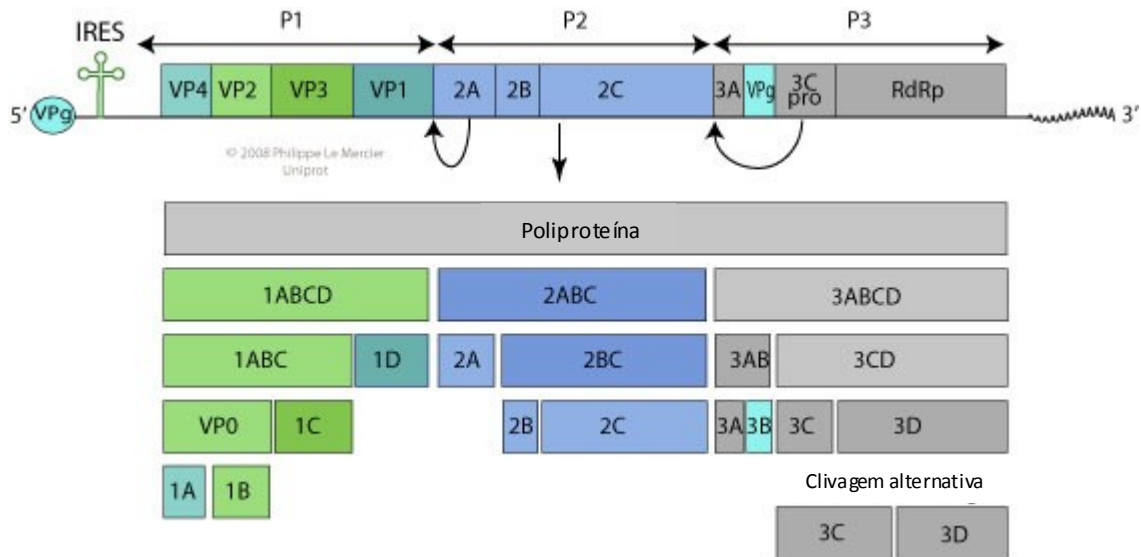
IRES

P1

P2

P3

5' VPg

VP4 VP2 VP3 VP1 2A 2B 2C 3A VPg 3C pro RdRp

3'

© 2008 Philippe Le Mercier Uniprot

Poliproteína

1ABCD

2ABC

3ABCD

1ABC

1D

2A

2BC

3AB

3CD

VP0

1C

2B

2C

3A 3B

3C

3D

1A

1B

Clivagem alternativa

3C

3D